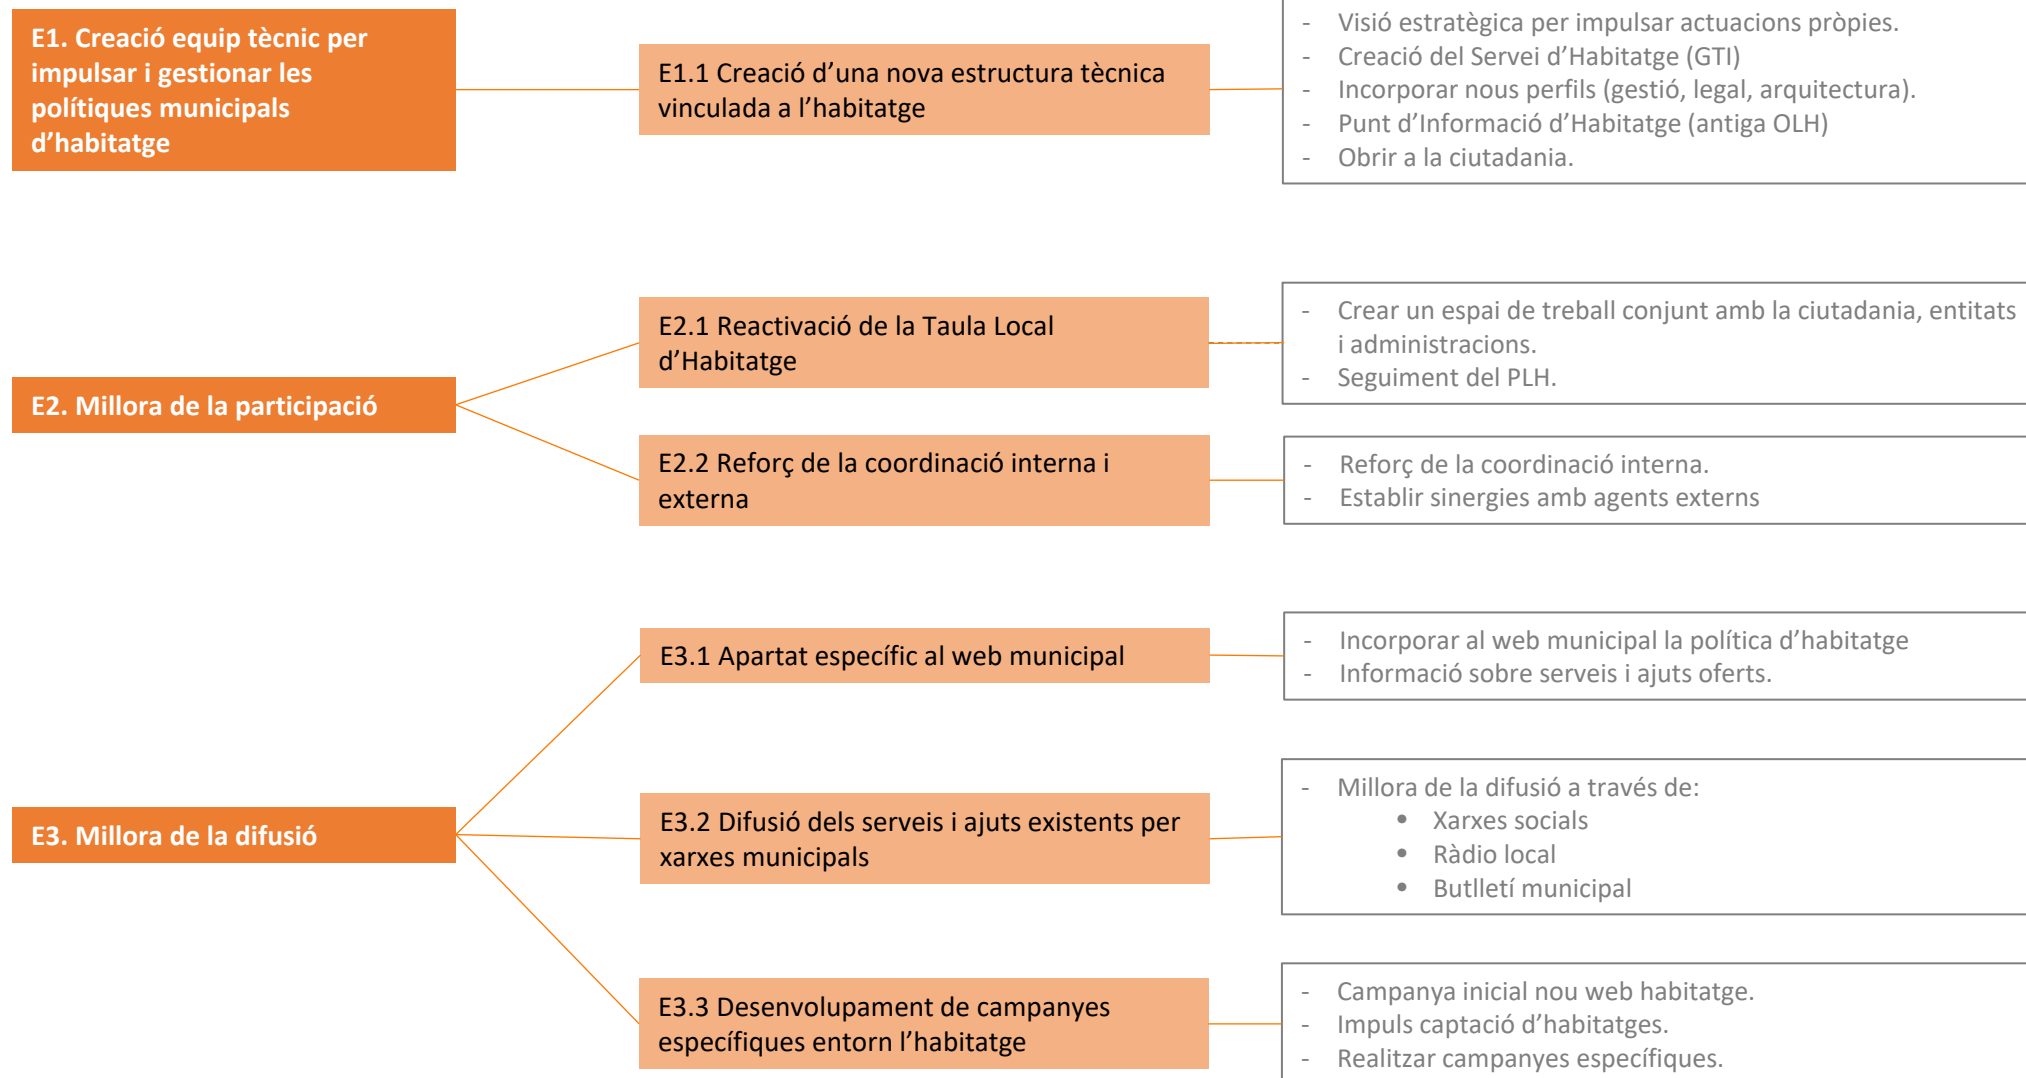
E1. Creació equip tècnic per impulsar i gestionar les polítiques municipals d'habitatge

E1.1 Creació d'una nova estructura tècnica vinculada a l'habitatge

- Visió estratègica per impulsar actuacions pròpies.
- Creació del Servei d'Habitatge (GTI)
- Incorporar nous perfils (gestió, legal, arquitectura).
- Punt d'Informació d'Habitatge (antiga OLH)
- Obrir a la ciutadania.

E2. Millora de la participació

E2.1 Reactivació de la Taula Local d'Habitatge

- Crear un espai de treball conjunt amb la ciutadania, entitats i administracions.
- Seguiment del PLH.

E2.2 Reforç de la coordinació interna i externa

- Reforç de la coordinació interna.
- Establir sinergies amb agents externs

E3. Millora de la difusió

E3.1 Apartat específic al web municipal

- Incorporar al web municipal la política d'habitatge
- Informació sobre serveis i ajuts oferts.

E3.2 Difusió dels serveis i ajuts existents per xarxes municipals

- Millora de la difusió a través de:
  • Xarxes socials
  • Ràdio local
  • Butlletí municipal

E3.3 Desenvolupament de campanyes específiques entorn l'habitatge

- Campanya inicial nou web habitatge.
- Impuls captació d'habitatges.
- Realitzar campanyes específiques.